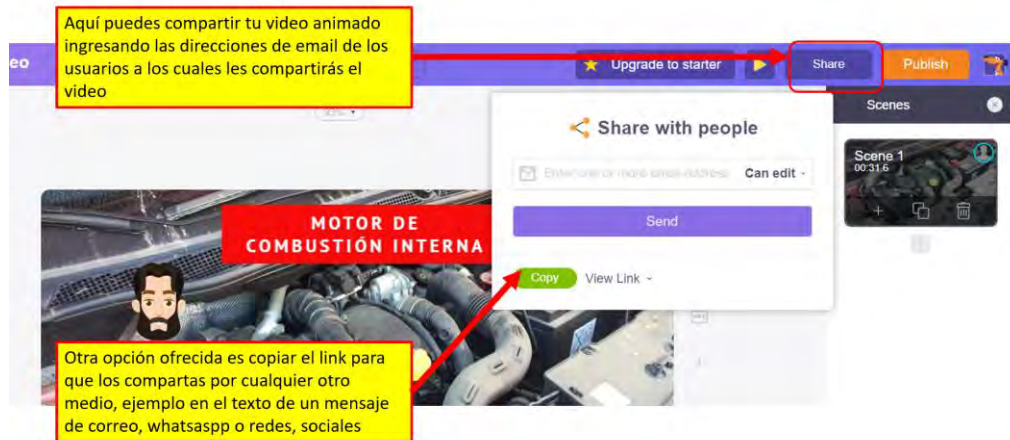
Aquí puedes compartir tu video animado ingresando las direcciones de email de los usuarios a los cuales les compartirás el video

eo

Upgrade to starter

Share

Publish

Scenes

Share with people

Enter one or more email address

Can edit

Send

Copy

View Link

Scene 1
00:31.6

MOTOR DE
COMBUSTIÓN INTERNA

Otra opción ofrecida es copiar el link para que los compartas por cualquier otro medio, ejemplo en el texto de un mensaje de correo, whatsaspp o redes, sociales